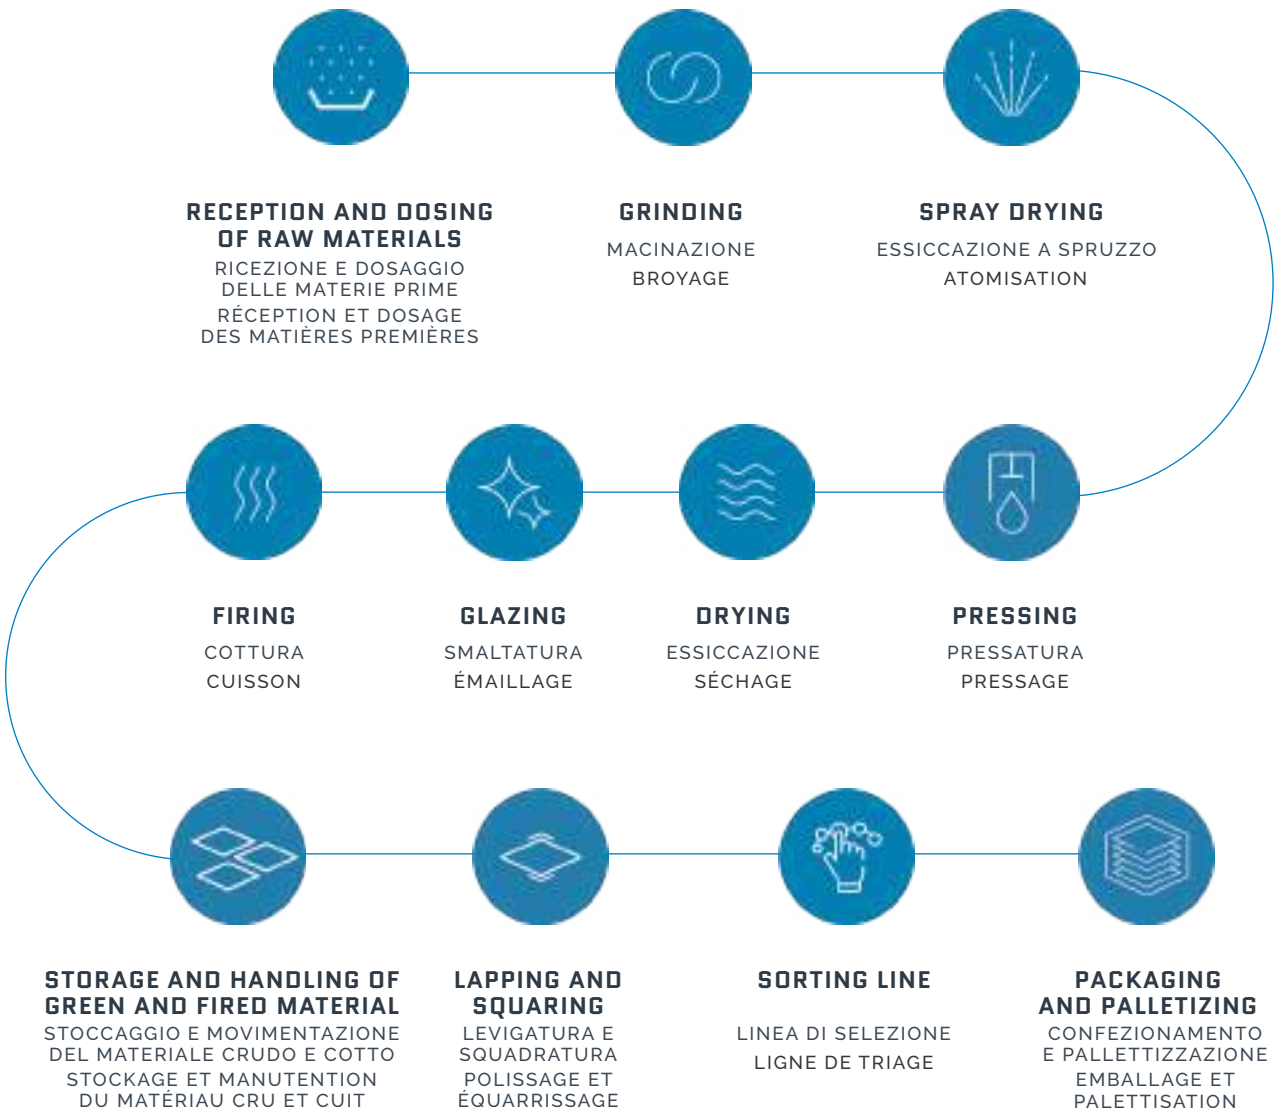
RECEPTION AND DOSING OF RAW MATERIALS
RICEZIONE E DOSAGGIO DELLE MATERIE PRIME
RÉCEPTION ET DOSAGE DES MATIÈRES PREMIÈRES

GRINDING
MACINAZIONE
BROYAGE

SPRAY DRYING
ESSICCAZIONE A SPRUZZO
ATOMISATION

FIRING
COTTURA
CUISSON

GLAZING
SMALTATURA
ÉMAILLAGE

DRYING
ESSICCAZIONE
SÉCHAGE

PRESSING
PRESSATURA
PRESSAGE

STORAGE AND HANDLING OF GREEN AND FIRED MATERIAL
STOCCAGGIO E MOVIMENTAZIONE DEL MATERIALE CRUDO E COTTO
STOCKAGE ET MANUTENTION DU MATÉRIAU CRU ET CUIT

LAPPING AND SQUARING
LEVIGATURA E SQUADRATURA
POLISSAGE ET ÉQUARRISSAGE

SORTING LINE
LINEA DI SELEZIONE
LIGNE DE TRIAGE

PACKAGING AND PALLETIZING
CONFEZIONAMENTO E PALLETTIZZAZIONE
EMBALLAGE ET PALETTISATION